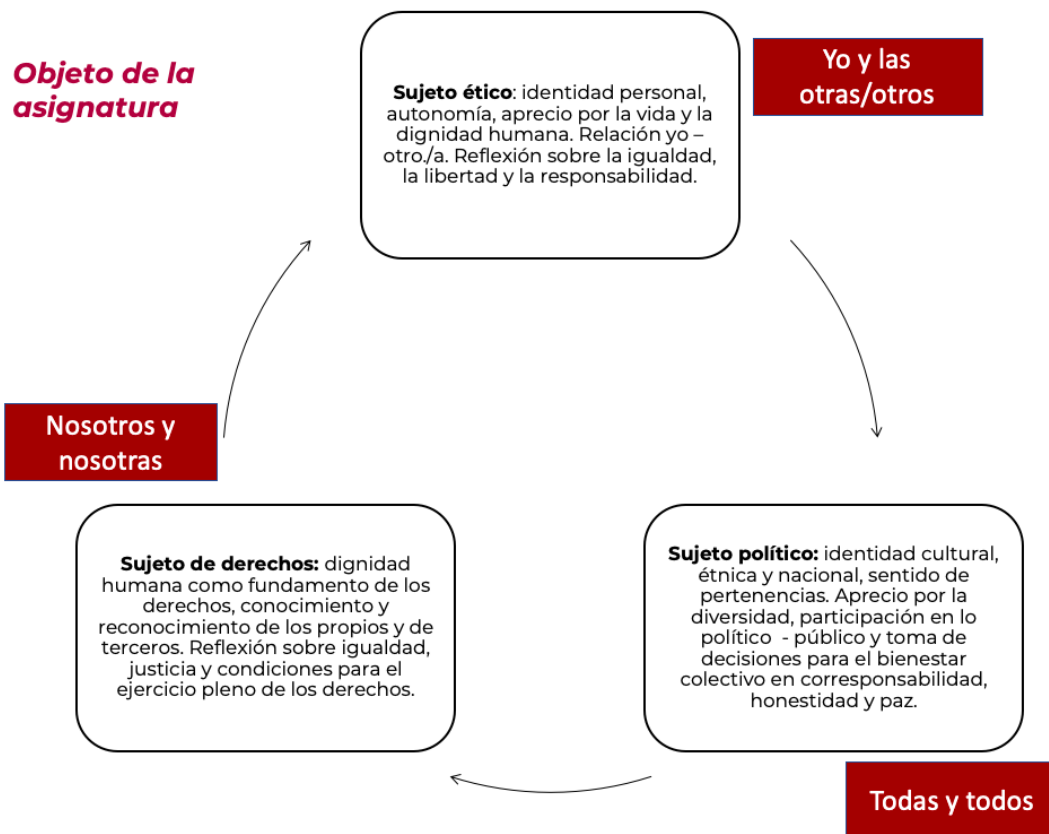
Objeto de la asignatura

**Sujeto ético**: identidad personal, autonomía, aprecio por la vida y la dignidad humana. Relación yo – otro./a. Reflexión sobre la igualdad, la libertad y la responsabilidad.

Yo y las otras/otros

**Sujeto político:** identidad cultural, étnica y nacional, sentido de pertenencias. Aprecio por la diversidad, participación en lo político - público y toma de decisiones para el bienestar colectivo en corresponsabilidad, honestidad y paz.

Todas y todos

**Sujeto de derechos:** dignidad humana como fundamento de los derechos, conocimiento y reconocimiento de los propios y de terceros. Reflexión sobre igualdad, justicia y condiciones para el ejercicio pleno de los derechos.

Nosotros y nosotras